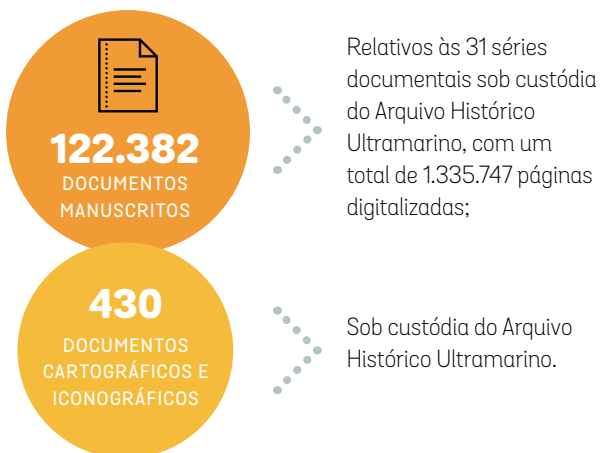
122.382
DOCUMENTOS
MANUSCRITOS

Relativos às 31 séries documentais sob custódia do Arquivo Histórico Ultramarino, com um total de 1.335.747 páginas digitalizadas;

430
DOCUMENTOS
CARTOGRÁFICOS E
ICONOGRÁFICOS

Sob custódia do Arquivo Histórico Ultramarino.